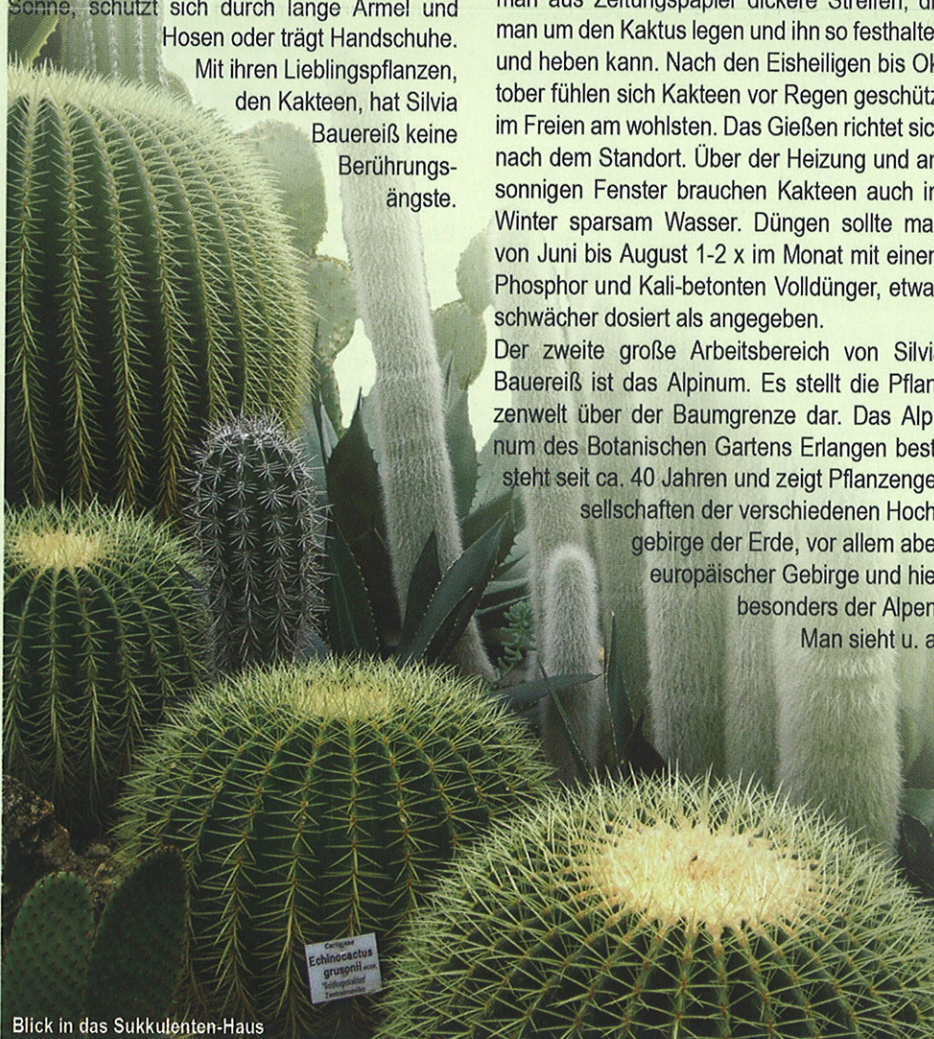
Sonne, schützt sich durch lange Ärmel und Hosen oder trägt Handschuhe. Mit ihren Lieblingspflanzen, den Kakteen, hat Silvia Bauereiß keine Berührungsängste.

man aus Zeitungspapier dickere Streifen, di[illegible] man um den Kaktus legen und ihn so festhalte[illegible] und heben kann. Nach den Eisheiligen bis Ok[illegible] tober fühlen sich Kakteen vor Regen geschütz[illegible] im Freien am wohlsten. Das Gießen richtet sic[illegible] nach dem Standort. Über der Heizung und a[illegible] sonnigen Fenster brauchen Kakteen auch i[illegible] Winter sparsam Wasser. Düngen sollte ma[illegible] von Juni bis August 1-2 x im Monat mit eine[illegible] Phosphor und Kali-betonten Volldünger, etwa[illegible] schwächer dosiert als angegeben.

Der zweite große Arbeitsbereich von Silvi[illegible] Bauereiß ist das Alpinum. Es stellt die Pflan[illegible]zenwelt über der Baumgrenze dar. Das Alp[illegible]num des Botanischen Gartens Erlangen best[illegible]steht seit ca. 40 Jahren und zeigt Pflanzenge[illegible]sellschaften der verschiedenen Hoch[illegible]gebirge der Erde, vor allem abe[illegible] europäischer Gebirge und hie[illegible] besonders der Alpen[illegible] Man sieht u. a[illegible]

Cactaceae
Echinocactus
grusonii
Goldkugelkaktus
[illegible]

Blick in das Sukkulenten-Haus